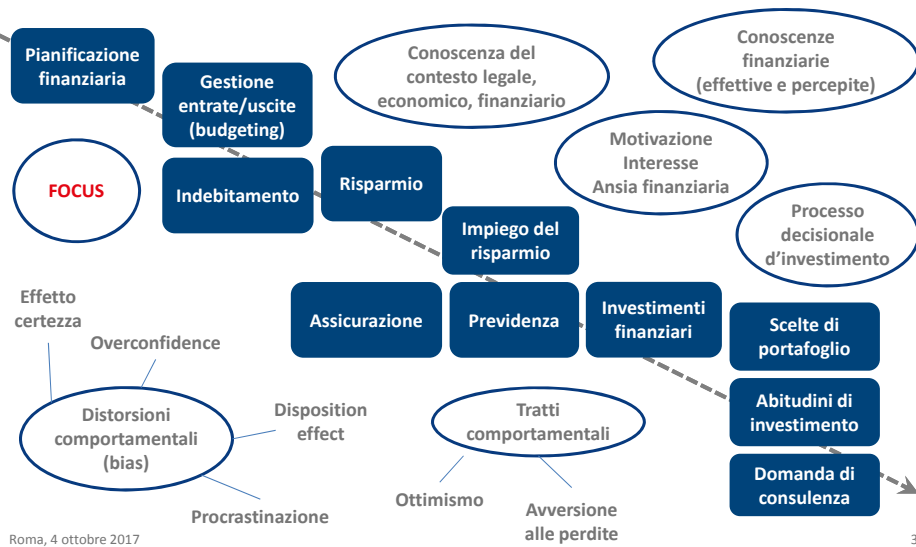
Pianificazione finanziaria

Gestione entrate/uscite (budgeting)

Conoscenza del contesto legale, economico, finanziario

Conoscenze finanziarie (effettive e percepite)

Motivazione Interesse Ansia finanziaria

FOCUS

Indebitamento

Risparmio

Processo decisionale d'investimento

Impiego del risparmio

Effetto certezza

Overconfidence

Assicurazione

Previdenza

Investimenti finanziari

Scelte di portafoglio

Distorsioni comportamentali (bias)

Disposition effect

Tratti comportamentali

Abitudini di investimento

Ottimismo

Avversione alle perdite

Domanda di consulenza

Procrastinazione

Roma, 4 ottobre 2017

3